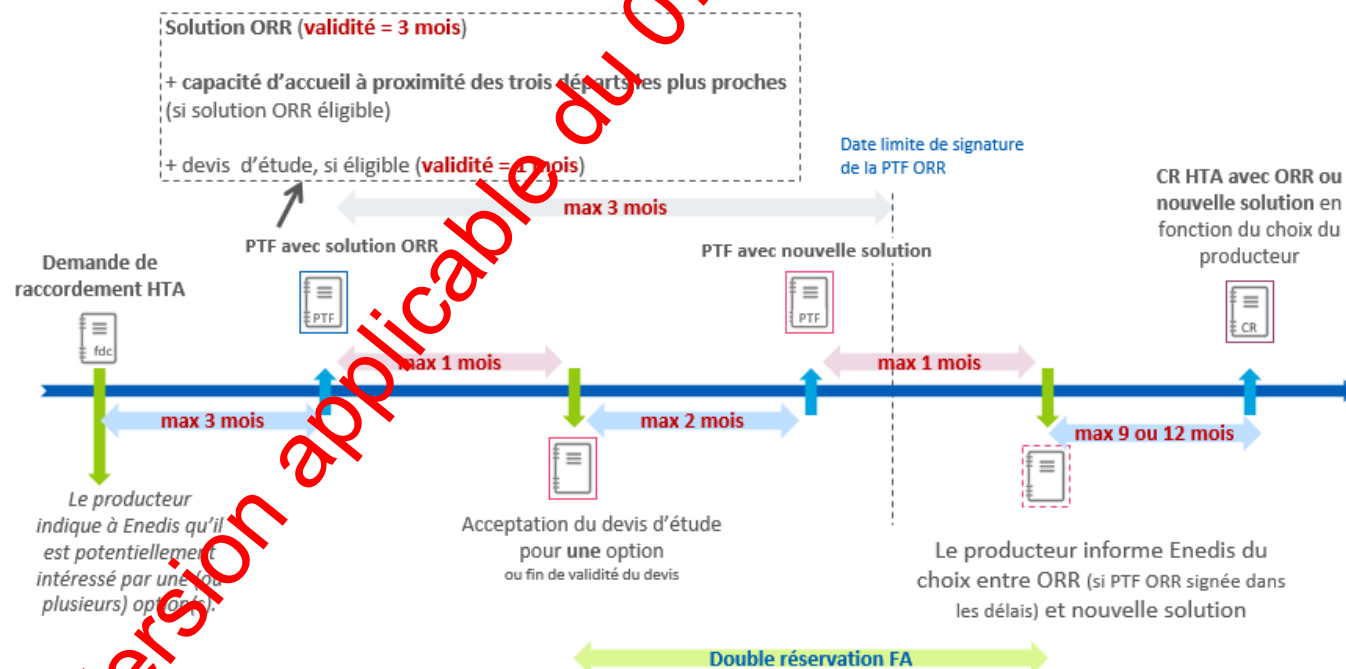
Solution ORR (validité = 3 mois)

+ capacité d'accueil à proximité des trois départs les plus proches (si solution ORR éligible)

+ devis d'étude, si éligible (validité = 1 mois)

Date limite de signature de la PTF ORR

CR HTA avec ORR ou nouvelle solution en fonction du choix du producteur

max 3 mois

PTF avec solution ORR

PTF avec nouvelle solution

Demande de raccordement HTA

PTF

PTF

CR

fdc

max 1 mois

max 1 mois

max 3 mois

max 2 mois

max 9 ou 12 mois

Le producteur indique à Enedis qu'il est potentiellement intéressé par une (ou plusieurs) option(s).

Acceptation du devis d'étude pour une option
ou fin de validité du devis

Le producteur informe Enedis du choix entre ORR (si PTF ORR signée dans les délais) et nouvelle solution

Double réservation FA

Version applicable du 0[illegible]